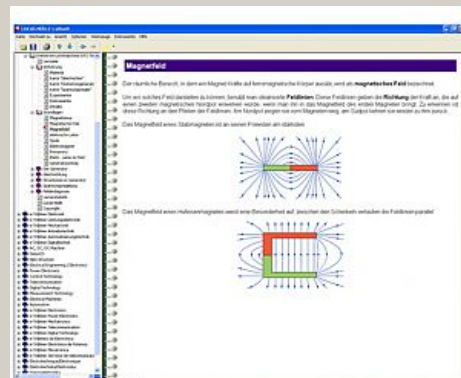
Magnetfeld

Den räumliche Bereich, in dem auf Magnet Kräfte auf ferromagnetische Körper ausübt, wird als magnetisches Feld bezeichnet.

Um ein solches Feld darstellen zu können, benutzt man sogenannte Feldlinien. Diese Feldlinien geben die Richtung der Kraft an, die auf einen zweiten magnetischen Nordpol einwirken würde, wenn man ihn in das Magnetfeld des ersten Magneten bringt. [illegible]

Das Magnetfeld eines Stabmagneten ist an seinen Enden am stärksten.

Das Magnetfeld eines Hufeisenmagneten weist eine Besonderheit auf: Zwischen den Schenkeln verlaufen die Feldlinien parallel.